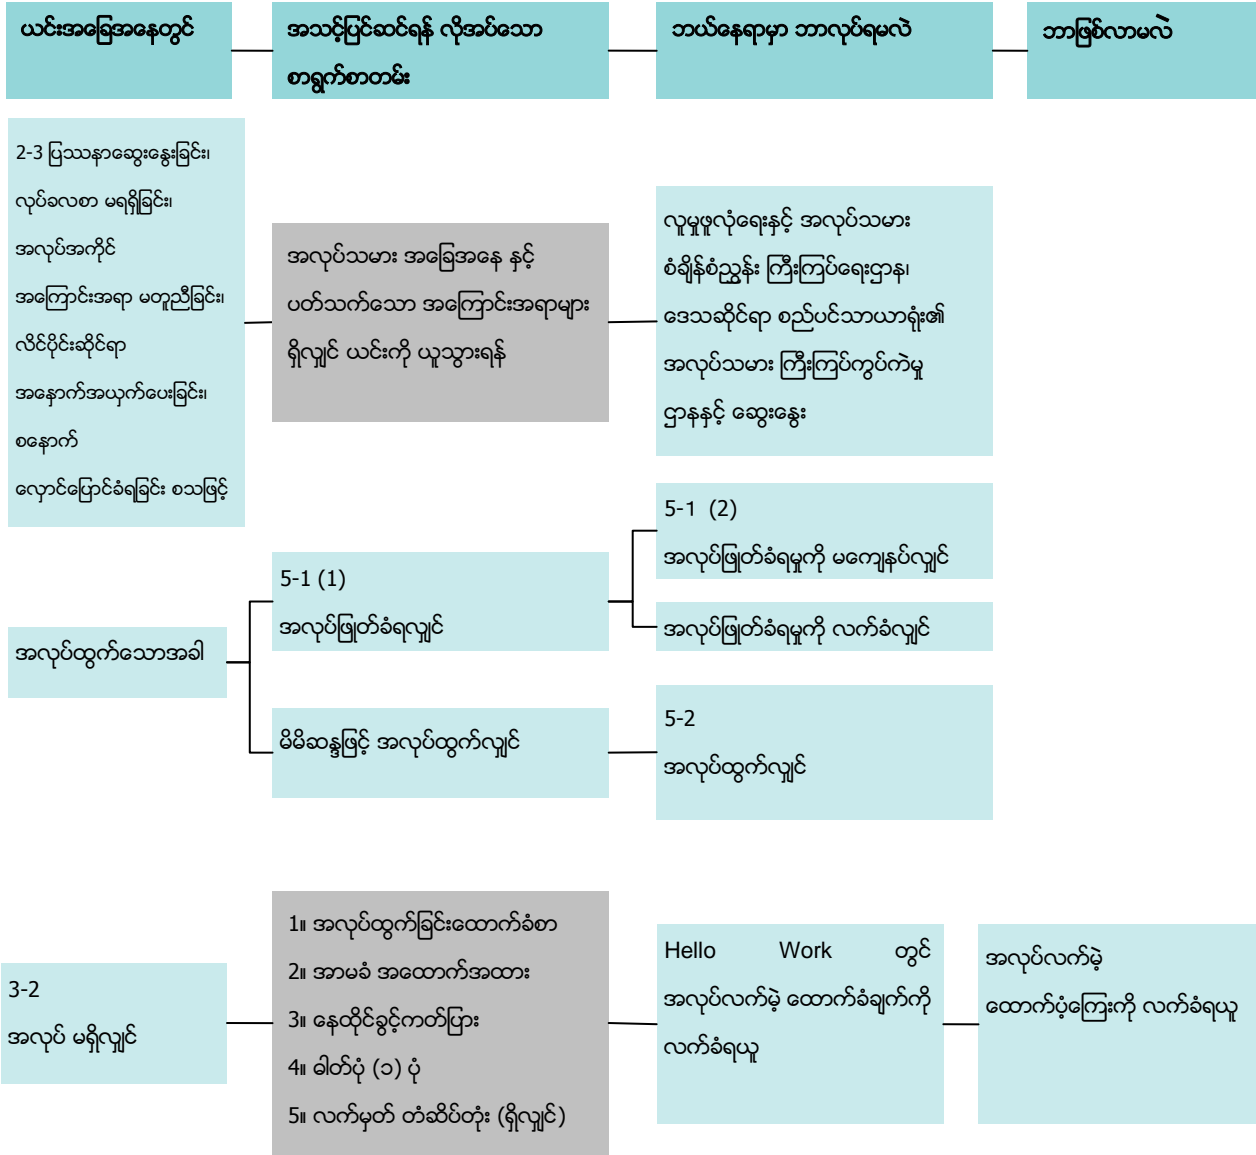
ယင်းအခြေအနေတွင်

အသင့်ပြင်ဆင်ရန် လိုအပ်သော စာရွက်စာတမ်း

ဘယ်နေရာမှာ ဘာလုပ်ရမလဲ

ဘာဖြစ်လာမလဲ

2-3 ပြဿနာဆွေးနွေးခြင်း၊ လုပ်ခလစာ မရရှိခြင်း၊ အလုပ်အကိုင် အကြောင်းအရာ မတူညီခြင်း၊ လိင်ပိုင်းဆိုင်ရာ အနှောက်အယှက်ပေးခြင်း၊ စနောက် လှောင်ပြောင်ခံရခြင်း စသဖြင့်

အလုပ်သမား အခြေအနေ နှင့် ပတ်သက်သော အကြောင်းအရာများ ရှိလျှင် ယင်းကို ယူသွားရန်

လူမှုဖူလုံရေးနှင့် အလုပ်သမား စံချိန်စံညွှန်း ကြီးကြပ်ရေးဌာန၊ ဒေသဆိုင်ရာ စည်ပင်သာယာရုံး၏ အလုပ်သမား ကြီးကြပ်ကွပ်ကဲမှု ဌာနနှင့် ဆွေးနွေး

အလုပ်ထွက်သောအခါ

5-1 (1) အလုပ်ဖြုတ်ခံရလျှင်

5-1 (2) အလုပ်ဖြုတ်ခံရမှုကို မကျေနပ်လျှင်

အလုပ်ဖြုတ်ခံရမှုကို လက်ခံလျှင်

မိမိဆန္ဒဖြင့် အလုပ်ထွက်လျှင်

5-2 အလုပ်ထွက်လျှင်

3-2 အလုပ် မရှိလျှင်

1။ အလုပ်ထွက်ခြင်းထောက်ခံစာ
2။ အာမခံ အထောက်အထား
3။ နေထိုင်ခွင့်ကတ်ပြား
4။ ဓါတ်ပုံ (၁) ပုံ
5။ လက်မှတ် တံဆိပ်တုံး (ရှိလျှင်)

Hello Work တွင် အလုပ်လက်မဲ့ ထောက်ခံချက်ကို လက်ခံရယူ

အလုပ်လက်မဲ့ ထောက်ပံ့ကြေးကို လက်ခံရယူ